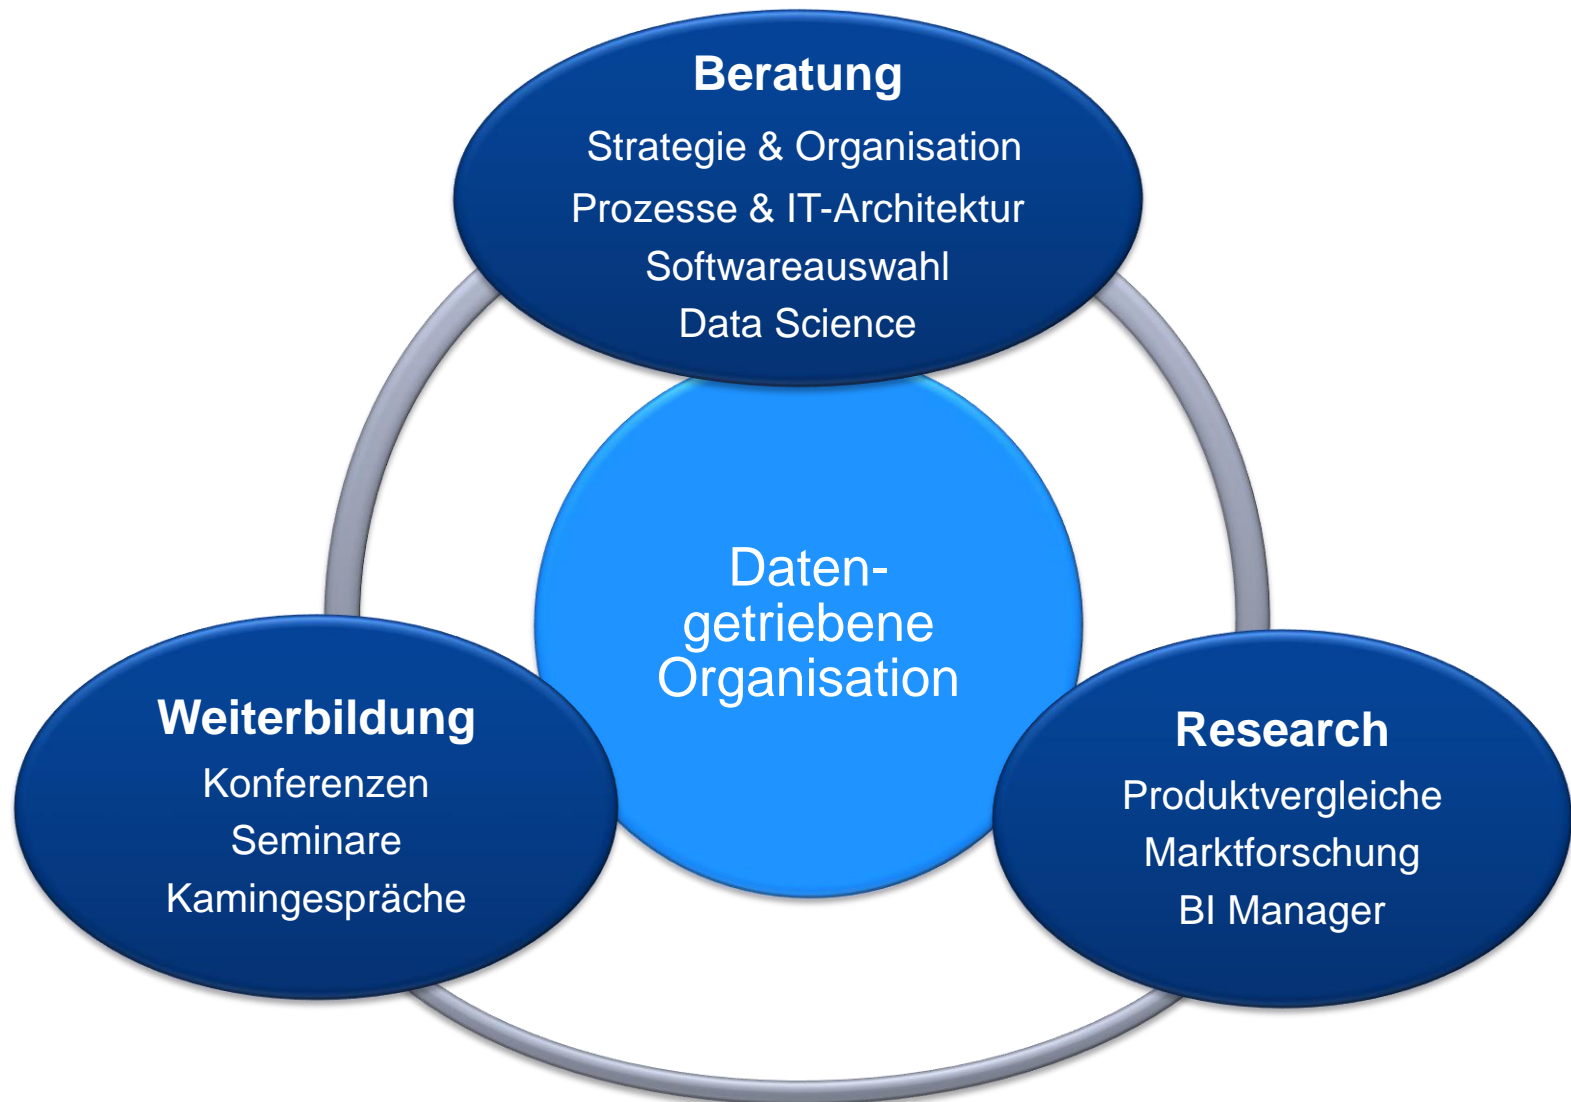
Beratung
Strategie & Organisation
Prozesse & IT-Architektur
Softwareauswahl
Data Science

Daten-getriebene Organisation

Weiterbildung
Konferenzen
Seminare
Kamingespräche

Research
Produktvergleiche
Marktforschung
BI Manager